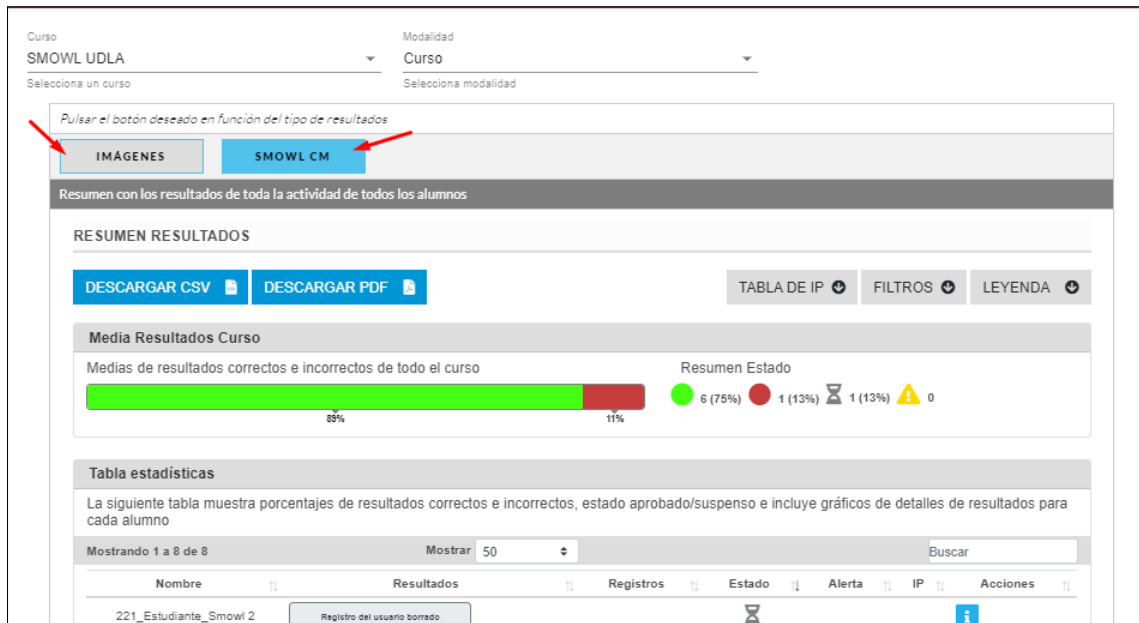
Curso
SMOWL UDLA
Selecciona un curso

Modalidad
Curso
Selecciona modalidad

Pulsar el botón deseado en función del tipo de resultados

IMÁGENES
SMOWL CM

Resumen con los resultados de toda la actividad de todos los alumnos

RESUMEN RESULTADOS

DESCARGAR CSV
DESCARGAR PDF

TABLA DE IP
FILTROS
LEYENDA

Media Resultados Curso

Medias de resultados correctos e incorrectos de todo el curso

89%
11%

Resumen Estado

6 (75%) 1 (13%) 1 (13%) 0

Tabla estadísticas

La siguiente tabla muestra porcentajes de resultados correctos e incorrectos, estado aprobado/suspenso e incluye gráficos de detalles de resultados para cada alumno

Mostrando 1 a 8 de 8
Mostrar 50
Buscar

| Nombre | Resultados | Registros | Estado | Alerta | IP | Acciones |
|---|---|---|---|---|---|---|
| 221_Estudiante_Smowl 2 | Registro del usuario borrado | | | | | |